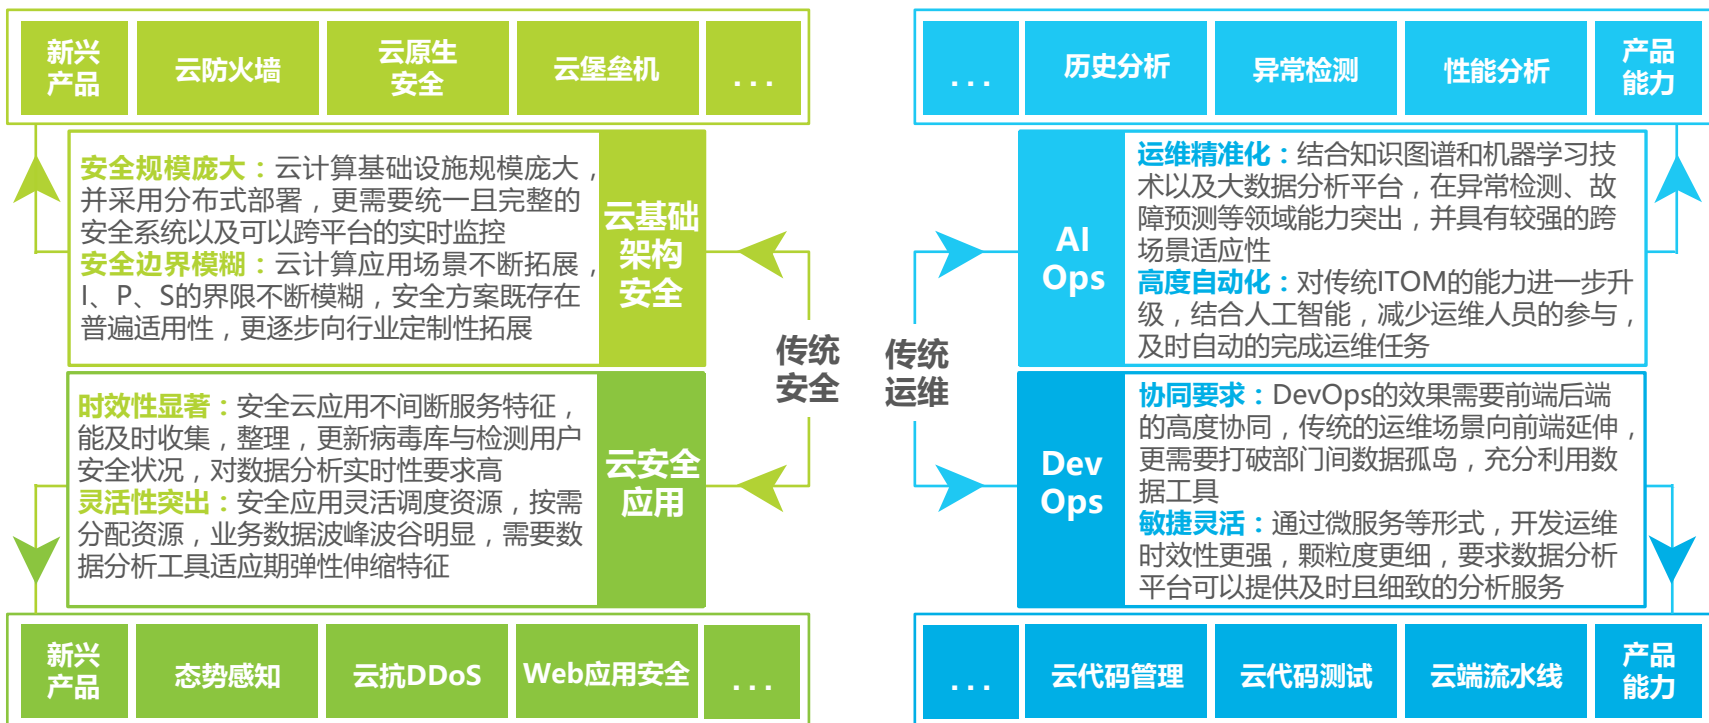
新兴产品

云防火墙

云原生安全

云堡垒机

...

安全规模庞大：云计算基础设施规模庞大，并采用分布式部署，更需要统一且完整的安全系统以及可以跨平台的实时监控
安全边界模糊：云计算应用场景不断拓展，I、P、S的界限不断模糊，安全方案既存在普遍适用性，更逐步向行业定制性拓展

云基础架构安全

时效性显著：安全云应用不间断服务特征，能及时收集，整理，更新病毒库与检测用户安全状况，对数据分析实时性要求高
灵活性突出：安全应用灵活调度资源，按需分配资源，业务数据波峰波谷明显，需要数据分析工具适应期弹性伸缩特征

云安全应用

新兴产品

态势感知

云抗DDoS

Web应用安全

...

传统安全

传统运维

...

历史分析

异常检测

性能分析

产品能力

AI Ops

运维精准化：结合知识图谱和机器学习技术以及大数据分析平台，在异常检测、故障预测等领域能力突出，并具有较强的跨场景适应性
高度自动化：对传统ITOM的能力进一步升级，结合人工智能，减少运维人员的参与，及时自动的完成运维任务

Dev Ops

协同要求：DevOps的效果需要前端后端的高度协同，传统的运维场景向前端延伸，更需要打破部门间数据孤岛，充分利用数据工具
敏捷灵活：通过微服务等形式，开发运维时效性更强，颗粒度更细，要求数据分析平台可以提供及时且细致的分析服务

...

云代码管理

云代码测试

云端流水线

产品能力